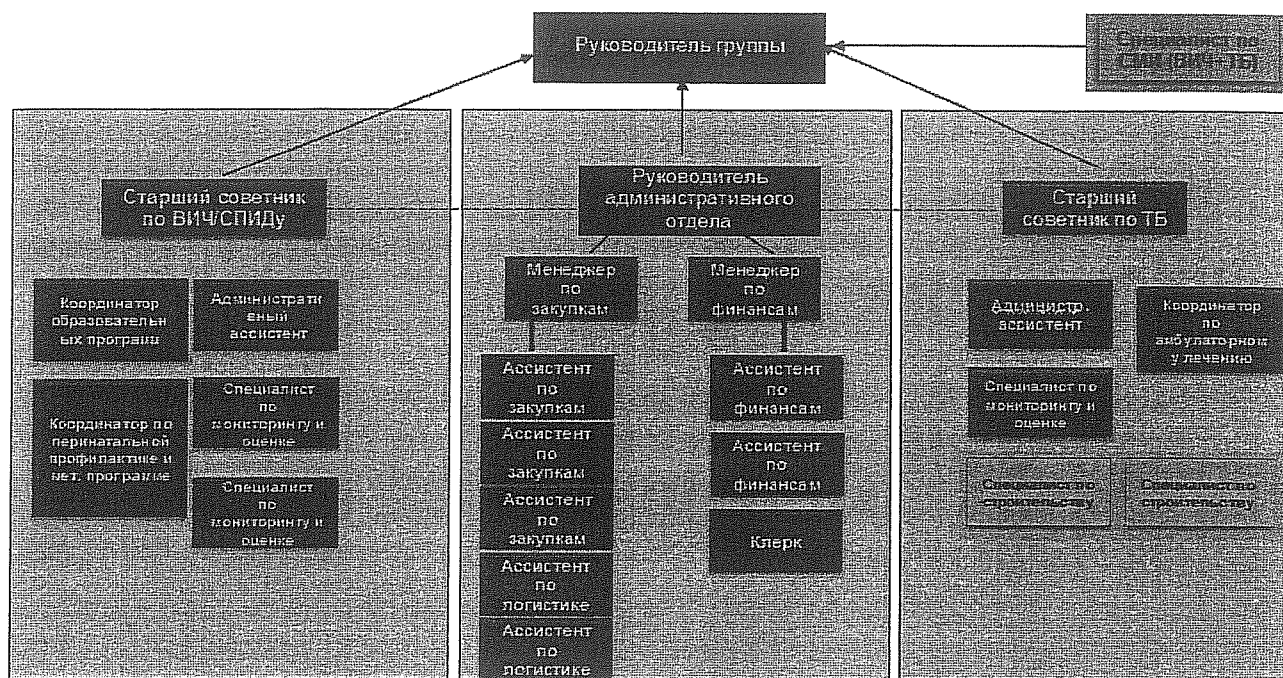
Руководитель группы

Специалист по СПИД/ВИЧ-ТБ

Старший советник по ВИЧ/СПИДу

Координатор образовательных програми

Административный ассистент

Координатор по перинатальной профилактике и лет. программе

Специалист по мониторингу и оценке

Специалист по мониторингу и оценке

Руководитель административного отдела

Менеджер по закупкам

Менеджер по финансам

Ассистент по закупкам

Ассистент по закупкам

Ассистент по закупкам

Ассистент по логистике

Ассистент по логистике

Ассистент по финансам

Ассистент по финансам

Клерк

Старший советник по ТБ

Администр. ассистент

Координатор по амбулаторному лечению

Специалист по мониторингу и оценке

Специалист по строительству

Специалист по строительству